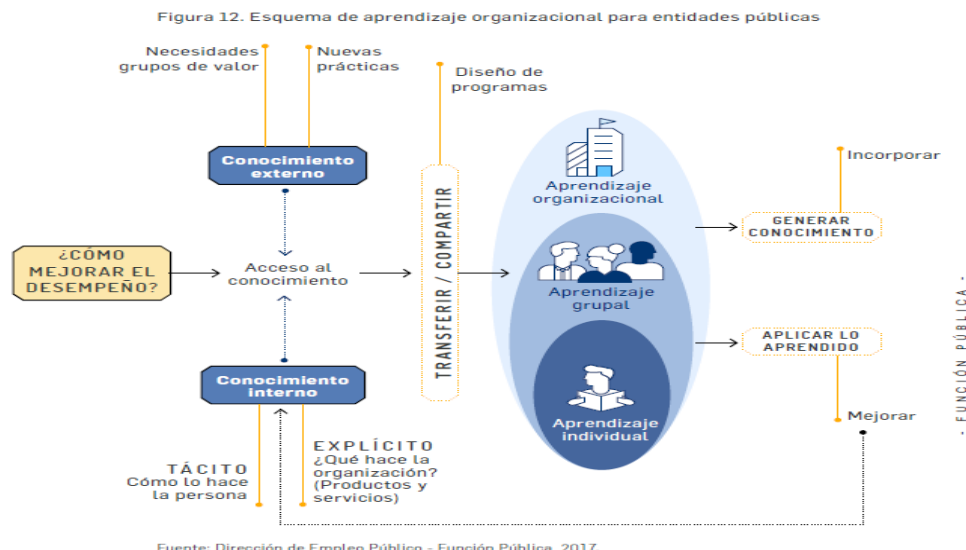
Figura 12. Esquema de aprendizaje organizacional para entidades públicas

Necesidades grupos de valor

Nuevas prácticas

Diseño de programas

Conocimiento externo

¿CÓMO MEJORAR EL DESEMPEÑO?

Acceso al conocimiento

TRANSFERIR / COMPARTIR

Aprendizaje organizacional

Aprendizaje grupal

Aprendizaje individual

Incorporar

GENERAR CONOCIMIENTO

APLICAR LO APRENDIDO

Mejorar

Conocimiento interno

TÁCITO
Cómo lo hace la persona

EXPLÍCITO
¿Qué hace la organización? (Productos y servicios)

- FUNCIÓN PÚBLICA -

Fuente: Dirección de Empleo Público - Función Pública, 2017